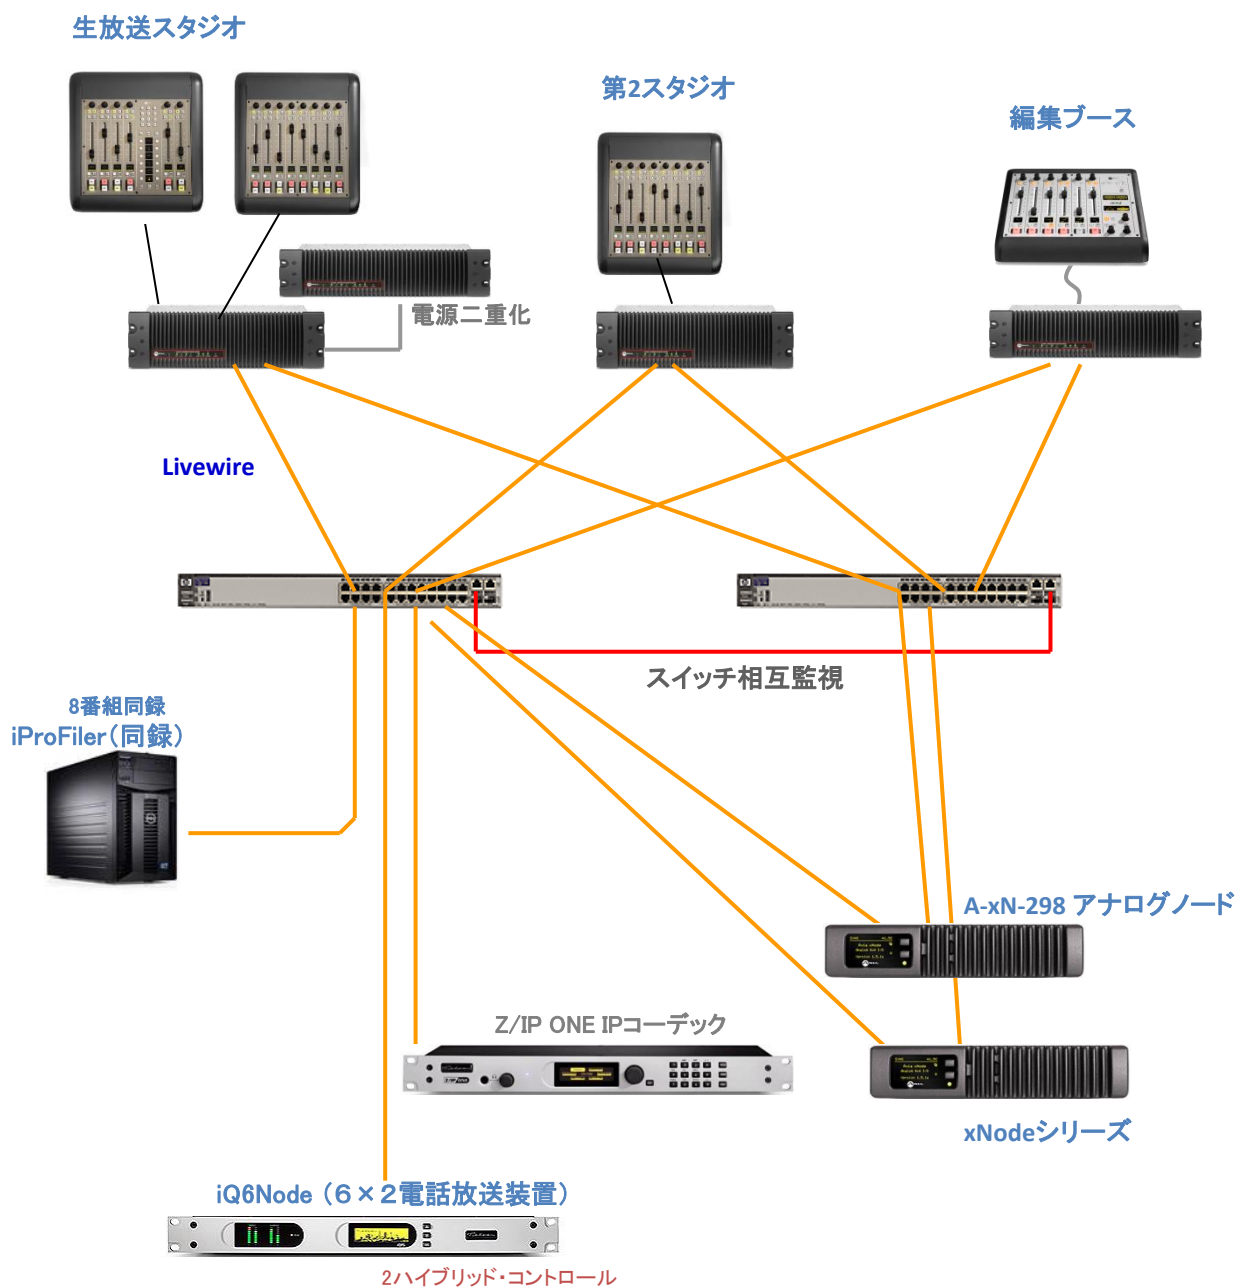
生放送スタジオ

第2スタジオ

編集ブース

電源二重化

Livewire

スイッチ相互監視

8番組同録
iProFiler（同録）

A-xN-298 アナログノード

Z/IP ONE IPコーデック

xNodeシリーズ

iQ6Node（6×2電話放送装置）

2ハイブリッド・コントロール